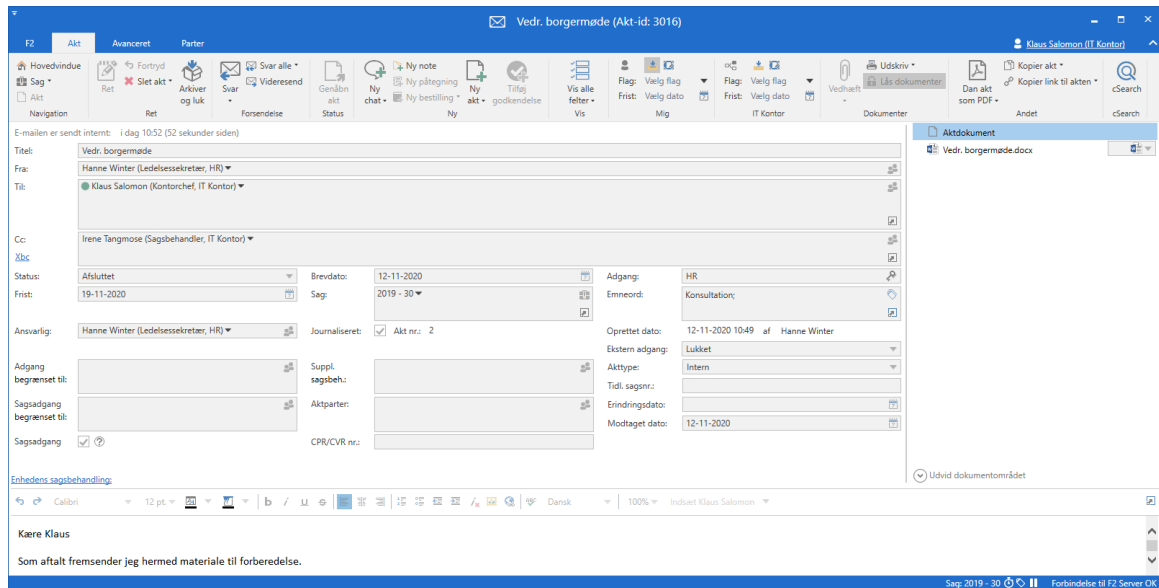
Vedr. borgermøde (Akt-id: 3016)

F2 Akt Avanceret Parter

Klaus Salomon (IT Kontor)

Hovedvindue
Sag
Akt
Navigation

Fortryd
Slet akt
Ret
Arkiver og luk
Ret

Svar
Svar alle
Videresend
Forsendelse

Genåbn akt
Status

Ny chat
Ny note
Ny påtegning
Ny bestilling
Ny akt
Tilføj godkendelse
Ny

Vis alle felter
Vis

Flag: Vælg flag
Frist: Vælg dato
Mig

Flag: Vælg flag
Frist: Vælg dato
IT Kontor

Vedhæft
Udskriv
Lås dokumenter
Dokumenter

Dan akt som PDF
Kopier akt
Kopier link til akten
Andet

cSearch
cSearch

E-mailen er sendt internt: i dag 10:52 (52 sekunder siden)

Titel: Vedr. borgermøde
Fra: Hanne Winter (Ledelsessekretær, HR)
Til: Klaus Salomon (Kontorchef, IT Kontor)

Cc: Irene Tangmose (Sagsbehandler, IT Kontor)
Xbc

Status: Afsluttet
Frist: 19-11-2020
Ansvarlig: Hanne Winter (Ledelsessekretær, HR)
Adgang begrænset til:
Sagsadgang begrænset til:
Sagsadgang

Brevdato: 12-11-2020
Sag: 2019 - 30
Journaliseret: Akt nr.: 2
Suppl. sagsbeh.:
Aktparter:
CPR/CVR nr.:

Adgang: HR
Emneord: Konsultation;
Oprettet dato: 12-11-2020 10:49 af Hanne Winter
Ekstern adgang: Lukket
Akttype: Intern
Tidl. sagsnr.:
Erindringsdato:
Modtaget dato: 12-11-2020

Aktdokument
Vedr. borgermøde.docx

Udvid dokumentområdet

Enhedens sagsbehandling:

Calibri 12 pt. Dansk 100% Indsæt Klaus Salomon

Kære Klaus

Som aftalt fremsender jeg hermed materiale til forberedelse.

Sag: 2019 - 30 Forbindelse til F2 Server OK